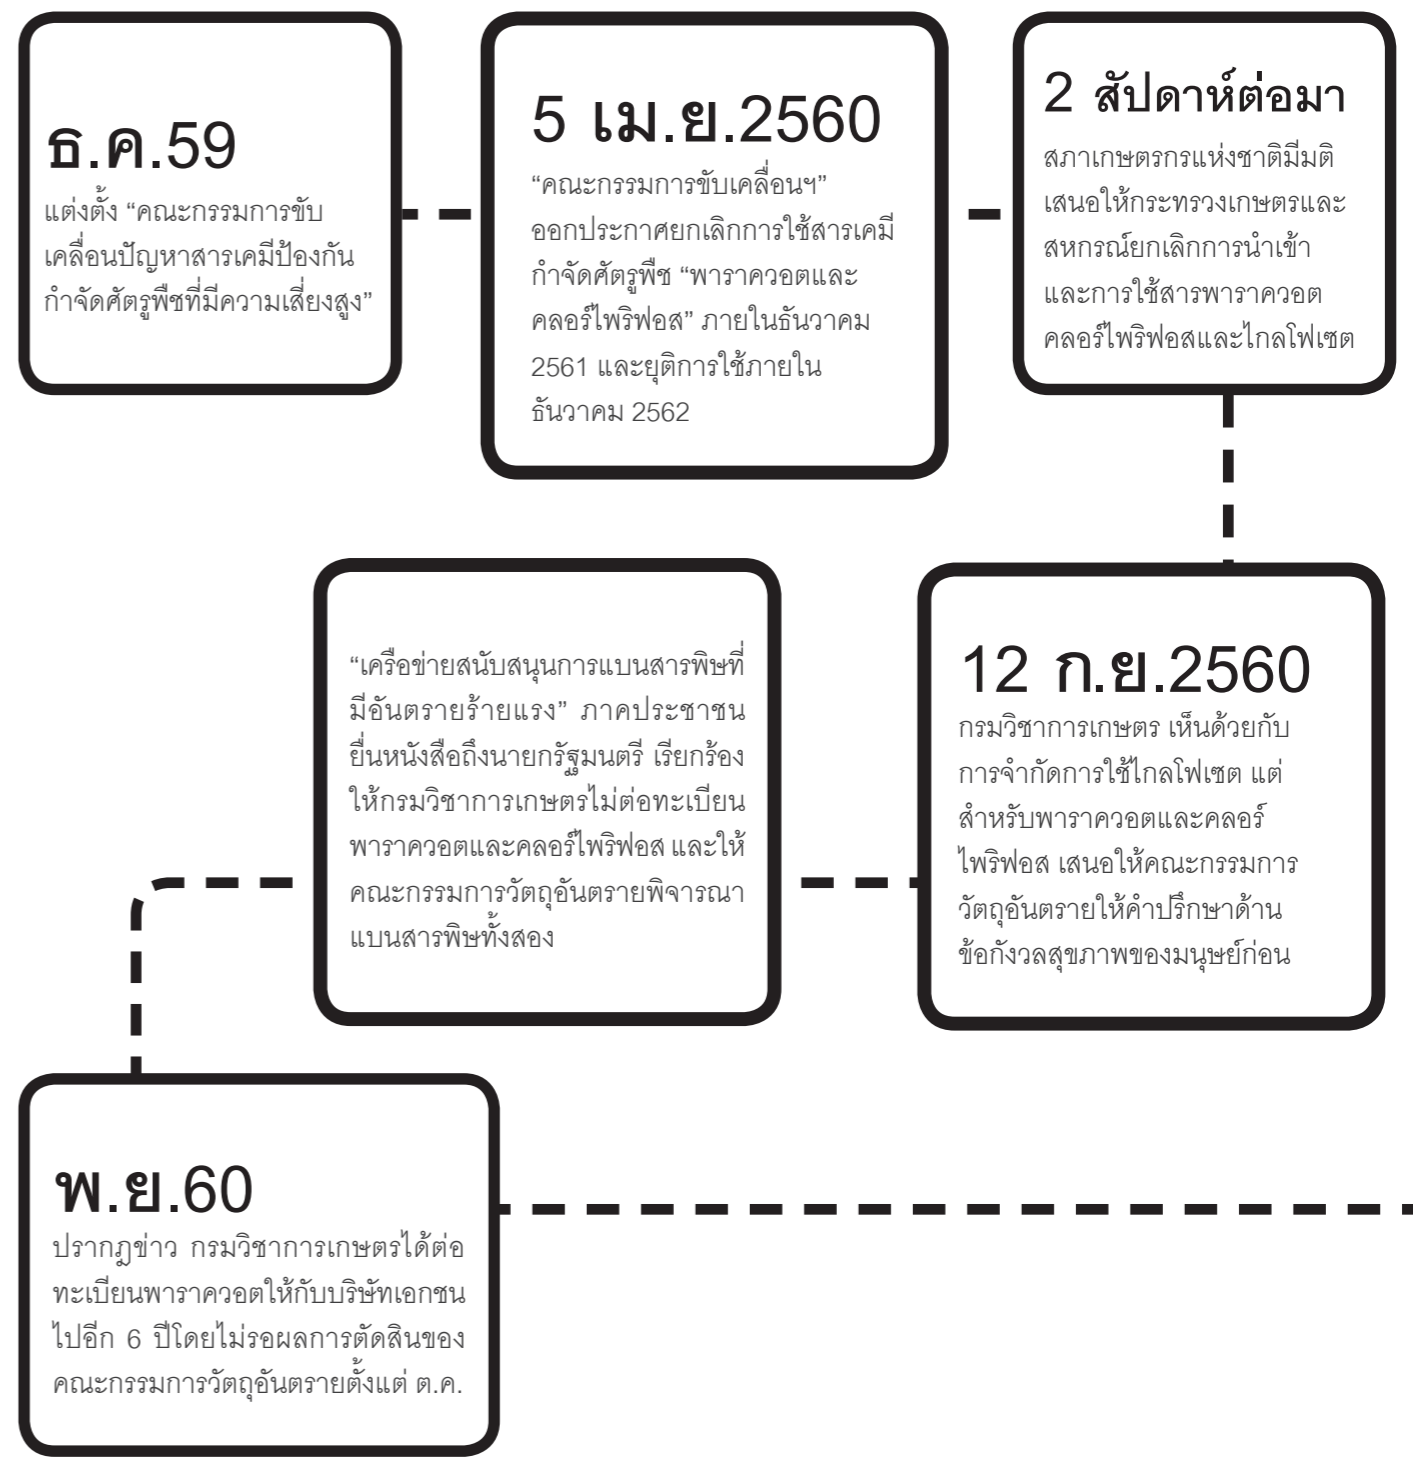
ธ.ค.59
แต่งตั้ง “คณะกรรมการขับเคลื่อนปัญหาสารเคมีป้องกันกำจัดศัตรูพืชที่มีความเสี่ยงสูง”

5 เม.ย.2560
“คณะกรรมการขับเคลื่อนฯ” ออกประกาศยกเลิกการใช้สารเคมีกำจัดศัตรูพืช “พาราควอตและคลอร์ไพริฟอส” ภายในธันวาคม 2561 และยุติการใช้ภายในธันวาคม 2562

2 สัปดาห์ต่อมา
สภาเกษตรกรแห่งชาติมีมติเสนอให้กระทรวงเกษตรและสหกรณ์ยกเลิกการนำเข้าและการใช้สารพาราควอต คลอร์ไพริฟอสและไกลโฟเซต

12 ก.ย.2560
กรมวิชาการเกษตร เห็นด้วยกับการจำกัดการใช้ไกลโฟเซต แต่สำหรับพาราควอตและคลอร์ไพริฟอส เสนอให้คณะกรรมการวัตถุอันตรายให้คำปรึกษาด้านข้อกังวลสุขภาพของมนุษย์ก่อน

“เครือข่ายสนับสนุนการแบนสารพิษที่มีอันตรายร้ายแรง” ภาคประชาชนยื่นหนังสือถึงนายกรัฐมนตรี เรียกร้องให้กรมวิชาการเกษตรไม่ต่อทะเบียนพาราควอตและคลอร์ไพริฟอส และให้คณะกรรมการวัตถุอันตรายพิจารณาแบนสารพิษทั้งสอง

พ.ย.60
ปรากฏข่าว กรมวิชาการเกษตรได้ต่อทะเบียนพาราควอตให้กับบริษัทเอกชนไปอีก 6 ปีโดยไม่รอผลการตัดสินของคณะกรรมการวัตถุอันตรายตั้งแต่ ต.ค.